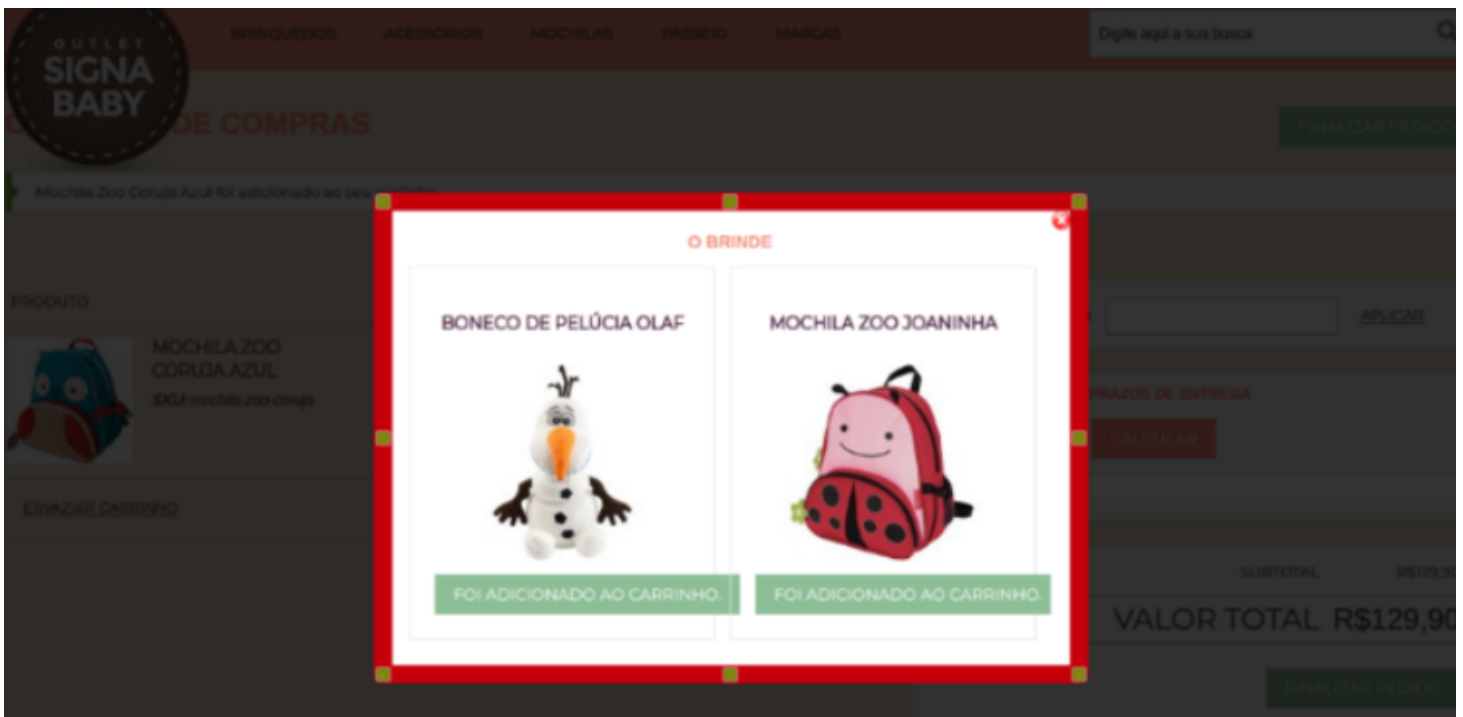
OUTLET SIGNA BABY

BRINQUEDOS ACESSÓRIOS MOCHILAS PASSEIO MARCAS

Digite aqui a sua busca

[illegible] DE COMPRAS

FINALIZAR PEDIDO

Mochila Zoo Coruja Azul foi adicionado ao seu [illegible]

PRODUTO

MOCHILA ZOO CORUJA AZUL

SKU: mochila-zoo-coruja

ESVAZIAR CARRINHO

O BRINDE

BONECO DE PELÚCIA OLAF

FOI ADICIONADO AO CARRINHO.

MOCHILA ZOO JOANINHA

FOI ADICIONADO AO CARRINHO.

APLICAR

PRAZOS DE ENTREGA

CALCULAR

SUBTOTAL R$129,90

VALOR TOTAL R$129,90

FINALIZAR PEDIDO